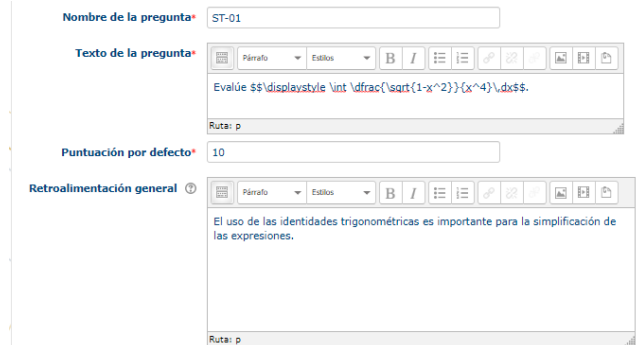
Nombre de la pregunta* ST-01

Texto de la pregunta* Párrafo Estilos B I

Evalúe $$\displaystyle \int \dfrac{\sqrt{1-x^2}}{x^4}\,dx$$.

Ruta: p

Puntuación por defecto* 10

Retroalimentación general Párrafo Estilos B I

El uso de las identidades trigonométricas es importante para la simplificación de las expresiones.

Ruta: p